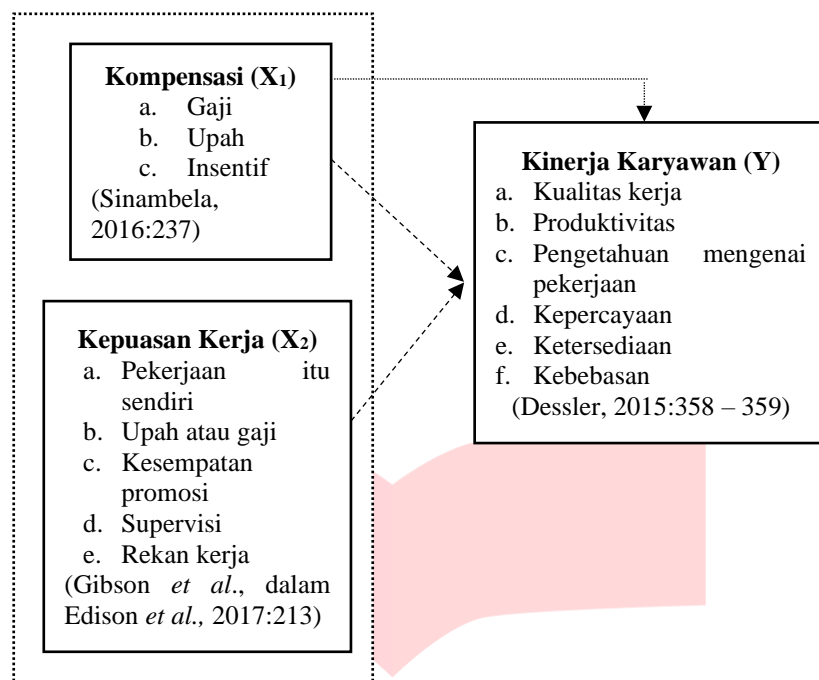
**Kompensasi ($X_1$)**
a. Gaji
b. Upah
c. Insentif
(Sinambela, 2016:237)

**Kepuasan Kerja ($X_2$)**
a. Pekerjaan itu sendiri
b. Upah atau gaji
c. Kesempatan promosi
d. Supervisi
e. Rekan kerja
(Gibson *et al*., dalam Edison *et al.,* 2017:213)

**Kinerja Karyawan (Y)**
a. Kualitas kerja
b. Produktivitas
c. Pengetahuan mengenai pekerjaan
d. Kepercayaan
e. Ketersediaan
f. Kebebasan
(Dessler, 2015:358 – 359)